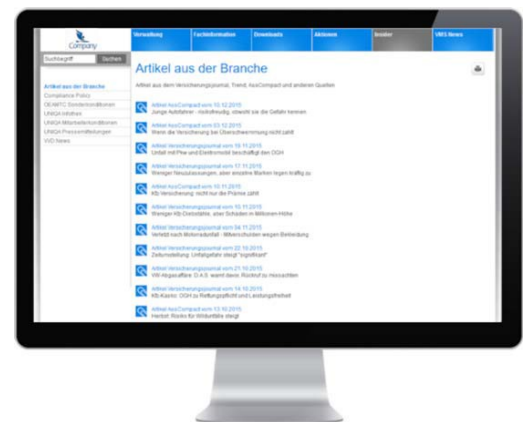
Company

Verwaltung | Fachinformation | Downloads | Aktionen | Insider | VMS News

Suchbegriff | Suchen

Artikel aus der Branche
Compliance Policy
DEMITC Sonderkonditionen
UNIQA Infothek
UNIQA Mitarbeiterkonditionen
UNIQA Pressemitteilungen
VVO News

Artikel aus der Branche

Artikel aus dem Versicherungsjournal, Trend, AssCompact und anderen Quellen

Artikel AssCompact vom 10.12.2015
Junge Autofahrer - risikofreudig, obwohl sie die Gefahr kennen

Artikel AssCompact vom 03.12.2015
Wenn die Versicherung bei Überschwemmung nicht zahlt

Artikel Versicherungsjournal vom 19.11.2015
Unfall mit Pkw und Elektromobil beschäftigt den OGH

Artikel Versicherungsjournal vom 17.11.2015
Weniger Neuzulassungen, aber einzelne Marken legen kräftig zu

Artikel AssCompact vom 10.11.2015
Kfz-Versicherung: nicht nur die Prämie zählt

Artikel AssCompact vom 10.11.2015
Weniger Kfz-Diebstähle, aber Schaden in Millionen-Höhe

Artikel Versicherungsjournal vom 04.11.2015
Verletzt nach Motorradunfall - Mitverschulden wegen Behinderung

Artikel Versicherungsjournal vom 22.10.2015
Zeitumstellung: Unfallgefahr steigt "signifikant"

Artikel Versicherungsjournal vom 21.10.2015
VW-Abgasaffäre: Ö.A.S. warnt davor, Rückruf zu missachten

Artikel Versicherungsjournal vom 14.10.2015
Kfz-Kasko: OGH zu Rettungspflicht und Leistungsfreiheit

Artikel Versicherungsjournal vom 13.10.2015
Herbst: Risiko für Wildunfälle steigt